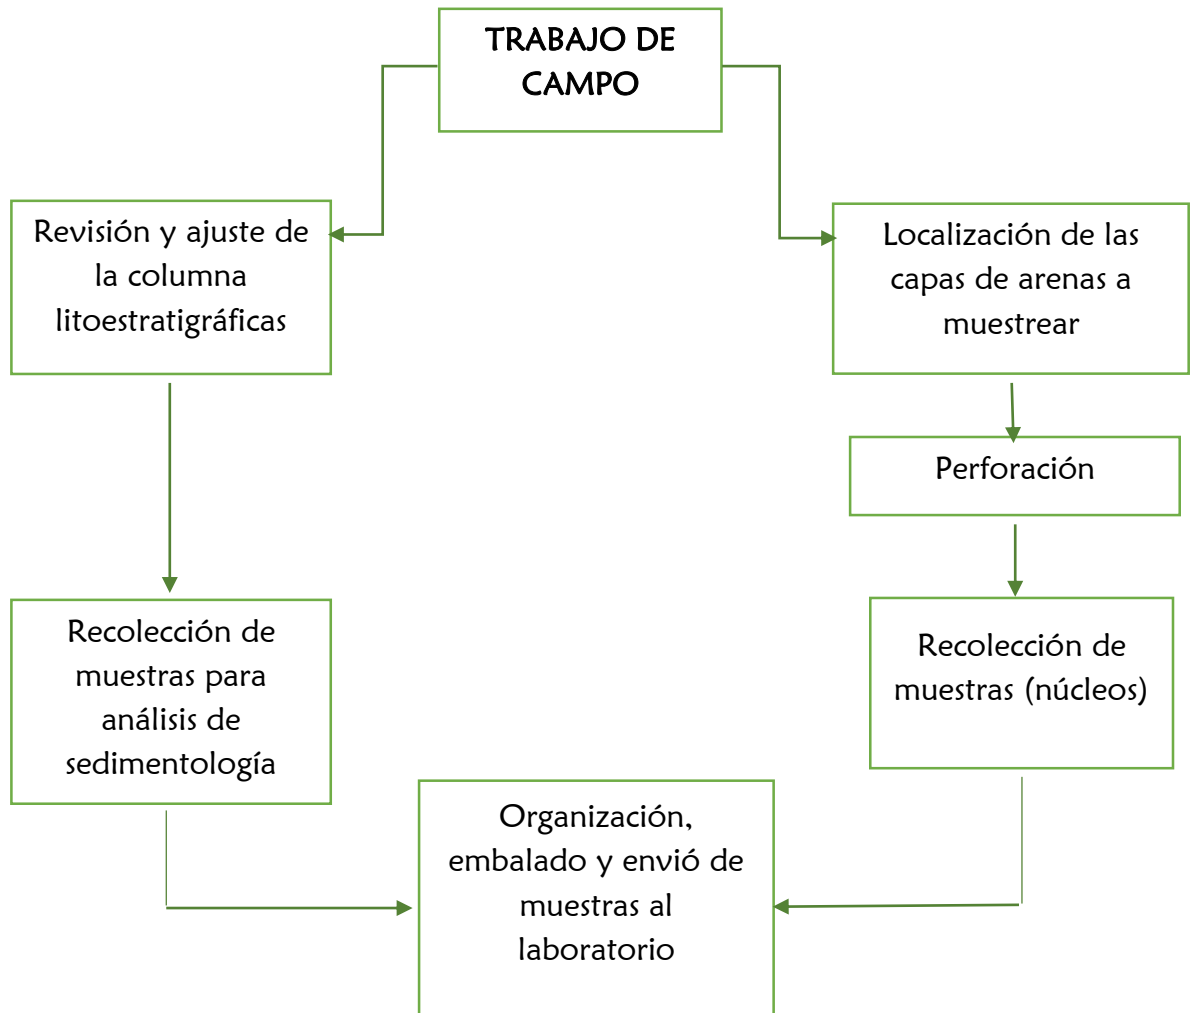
TRABAJO DE CAMPO

Revisión y ajuste de la columna litoestratigráficas

Localización de las capas de arenas a muestrear

Perforación

Recolección de muestras para análisis de sedimentología

Recolección de muestras (núcleos)

Organización, embalado y envió de muestras al laboratorio